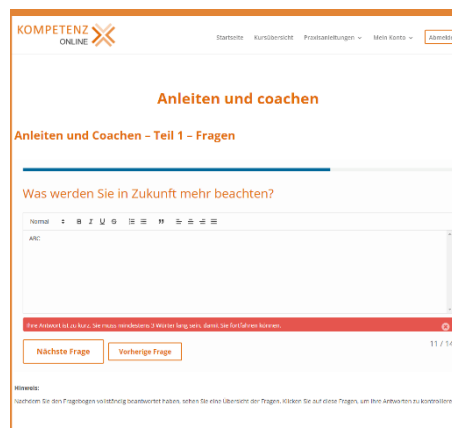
KOMPETENZ ONLINE

Startseite Kursübersicht Praxisanleitungen Mein Konto Abmeld

Anleiten und coachen

Anleiten und Coachen – Teil 1 – Fragen

Was werden Sie in Zukunft mehr beachten?

Normal B I U S " 

ABC

Ihre Antwort ist zu kurz. Sie muss mindestens 3 Wörter lang sein, damit Sie fortfahren können.

Nächste Frage

Vorherige Frage

11 / 14

Hinweis:

Nachdem Sie den Fragebogen vollständig beantwortet haben, sehen Sie eine Übersicht der Fragen. Klicken Sie auf diese Fragen, um Ihre Antworten zu kontrollier